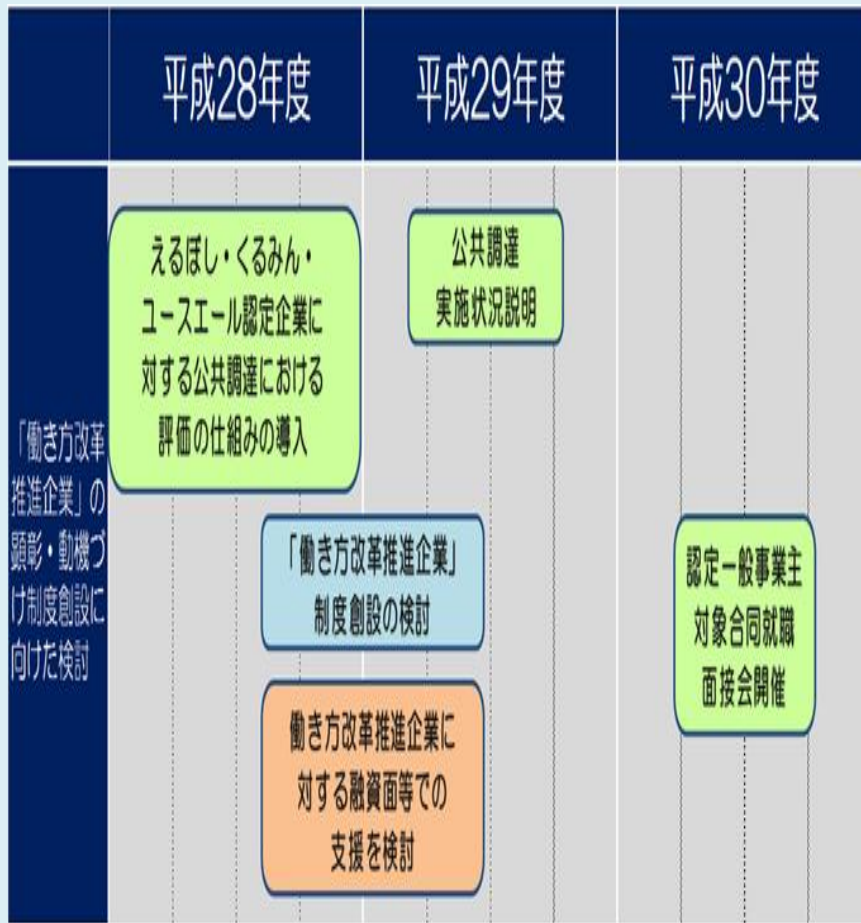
| | 平成28年度 | 平成29年度 | 平成30年度 |
|---|---|---|---|

「働き方改革推進企業」の顕彰・動機づけ制度創設に向けた検討

えるぼし・くるみん・ユースエール認定企業に対する公共調達における評価の仕組みの導入

公共調達実施状況説明

「働き方改革推進企業」制度創設の検討

働き方改革推進企業に対する融資面等での支援を検討

認定一般事業主対象合同就職面接会開催